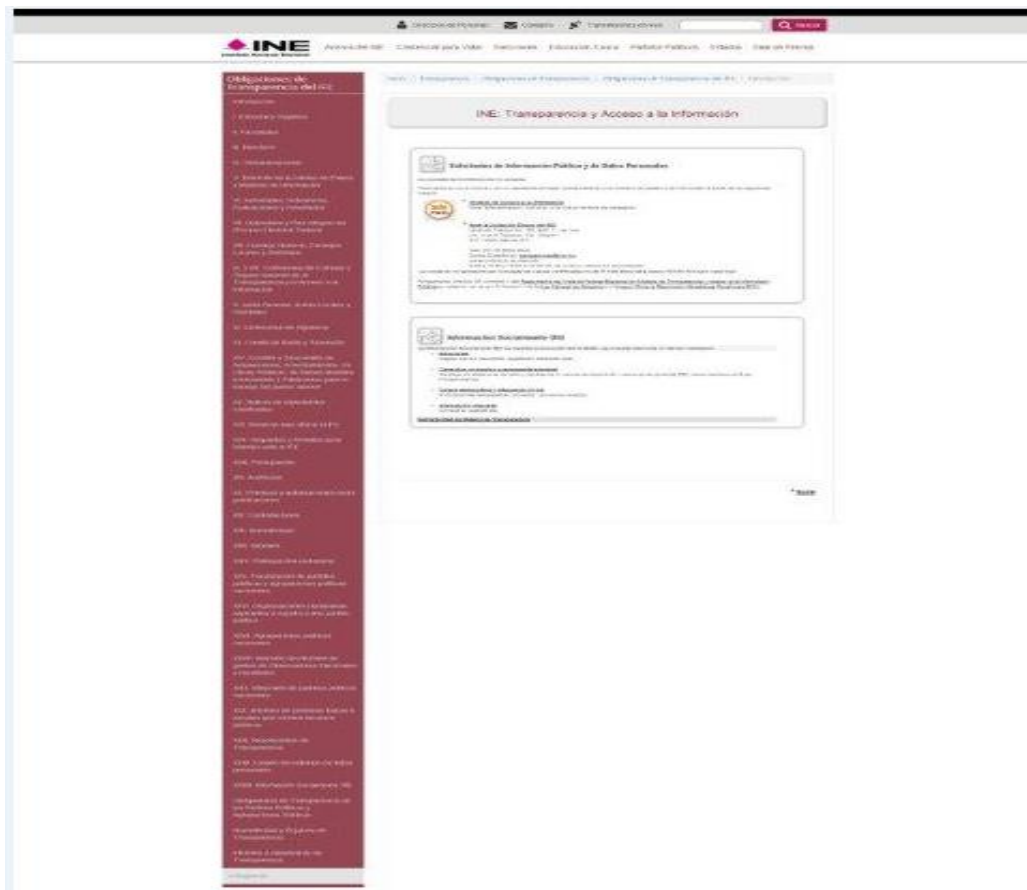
Directorio Personal Correo Transparencia Buscar

INE Acerca del INE Credencial para Votar Elecciones Educación Cívica Partidos Políticos Trámites Sala de Prensa

Obligaciones de Transparencia del IFE

Introducción
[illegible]

INE: Transparencia y Acceso a la Información

Solicitudes de Información Pública y de Datos Personales

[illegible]

Información Socialmente Útil

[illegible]

Subir